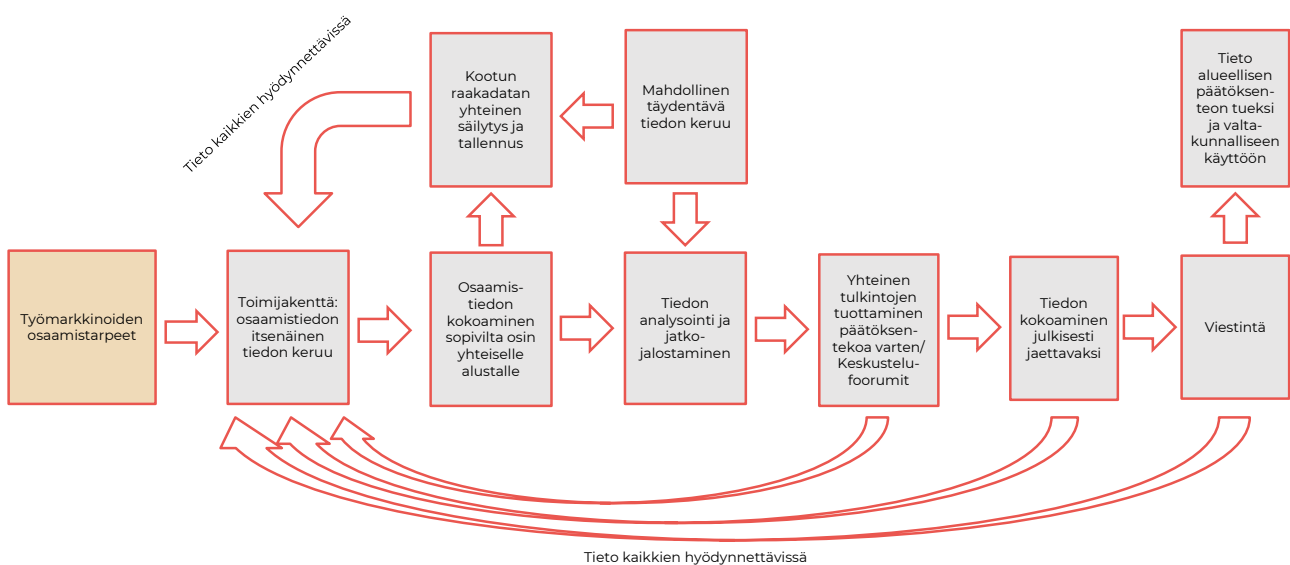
Tieto kaikkien hyödynnettävissä

Kootun raakadatan yhteinen säilytys ja tallennus

Mahdollinen täydentävä tiedon keruu

Tieto alueellisen päätöksenteon tueksi ja valtakunnalliseen käyttöön

Työmarkkinoiden osaamistarpeet

Toimijakenttä: osaamistiedon itsenäinen tiedon keruu

Osaamistiedon kokoaminen sopivilta osin yhteiselle alustalle

Tiedon analysointi ja jatkojalostaminen

Yhteinen tulkintojen tuottaminen päätöksentekoa varten/ Keskustelufoorumit

Tiedon kokoaminen julkisesti jaettavaksi

Viestintä

Tieto kaikkien hyödynnettävissä